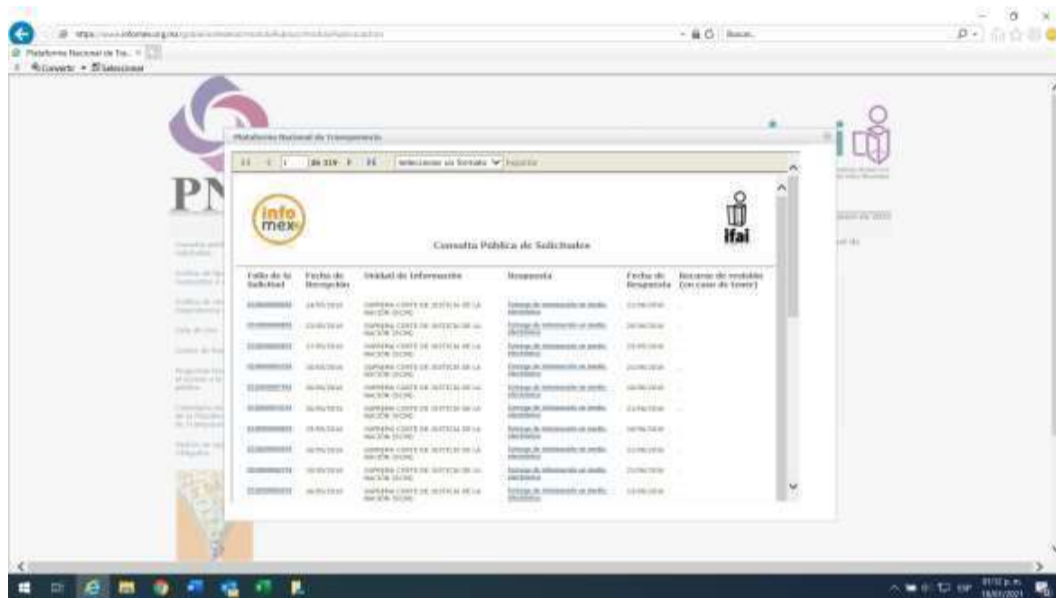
Plataforma Nacional de Tra...
Convertir ▾ Seleccionar

PN

Plataforma Nacional de Transparencia

de 319

Seleccione un formato

Exportar

info mex

ifai

Consulta Pública de Solicitudes

| Folio de la Solicitud | Fecha de Recepción | Unidad de Información | Respuesta | Fecha de Respuesta | Recurso de revisión (en caso de tener) |
|---|---|---|---|---|---|
| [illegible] | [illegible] | SUPREMA CORTE DE JUSTICIA DE LA NACIÓN (SCJN) | Entrega de información en medio electrónico | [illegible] | - |
| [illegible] | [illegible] | SUPREMA CORTE DE JUSTICIA DE LA NACIÓN (SCJN) | Entrega de información en medio electrónico | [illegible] | - |
| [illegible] | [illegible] | SUPREMA CORTE DE JUSTICIA DE LA NACIÓN (SCJN) | Entrega de información en medio electrónico | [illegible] | - |
| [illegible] | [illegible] | SUPREMA CORTE DE JUSTICIA DE LA NACIÓN (SCJN) | Entrega de información en medio electrónico | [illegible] | - |
| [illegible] | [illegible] | SUPREMA CORTE DE JUSTICIA DE LA NACIÓN (SCJN) | Entrega de información en medio electrónico | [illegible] | - |
| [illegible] | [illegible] | SUPREMA CORTE DE JUSTICIA DE LA NACIÓN (SCJN) | Entrega de información en medio electrónico | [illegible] | - |
| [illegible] | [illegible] | SUPREMA CORTE DE JUSTICIA DE LA NACIÓN (SCJN) | Entrega de información en medio electrónico | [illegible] | - |
| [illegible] | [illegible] | SUPREMA CORTE DE JUSTICIA DE LA NACIÓN (SCJN) | Entrega de información en medio electrónico | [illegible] | - |
| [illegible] | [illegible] | SUPREMA CORTE DE JUSTICIA DE LA NACIÓN (SCJN) | Entrega de información en medio electrónico | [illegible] | - |
| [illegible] | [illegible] | SUPREMA CORTE DE JUSTICIA DE LA NACIÓN (SCJN) | Entrega de información en medio electrónico | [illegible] | - |

ESP